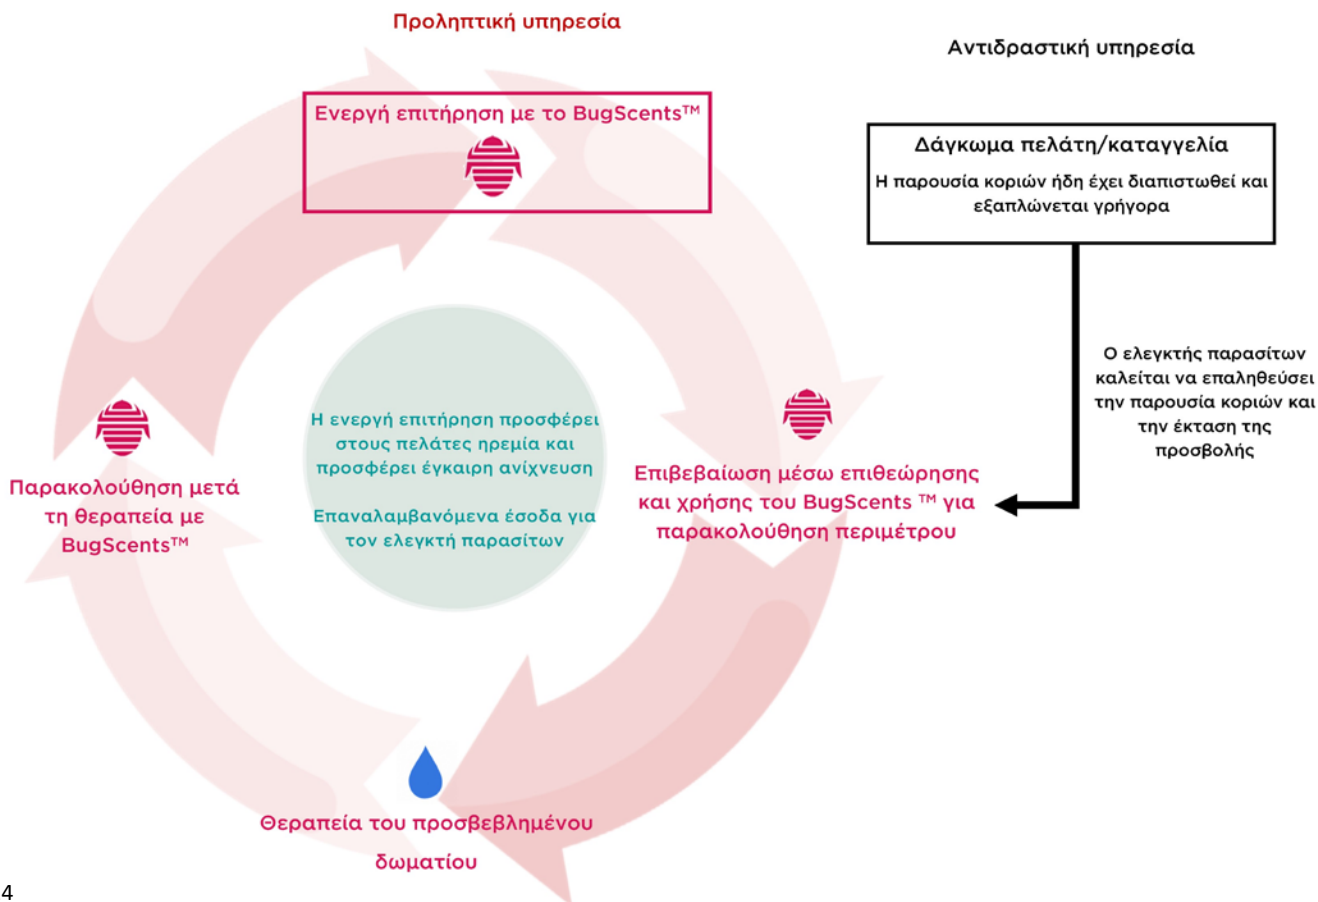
Προληπτική υπηρεσία

Αντιδραστική υπηρεσία

Ενεργή επιτήρηση με το BugScents™

Δάγκωμα πελάτη/καταγγελία

Η παρουσία κοριών ήδη έχει διαπιστωθεί και εξαπλώνεται γρήγορα

Ο ελεγκτής παρασίτων καλείται να επαληθεύσει την παρουσία κοριών και την έκταση της προσβολής

Η ενεργή επιτήρηση προσφέρει στους πελάτες ηρεμία και προσφέρει έγκαιρη ανίχνευση

Επαναλαμβανόμενα έσοδα για τον ελεγκτή παρασίτων

Παρακολούθηση μετά τη θεραπεία με BugScents™

Επιβεβαίωση μέσω επιθεώρησης και χρήσης του BugScents ™ για παρακολούθηση περιμέτρου

Θεραπεία του προσβεβλημένου δωματίου

4